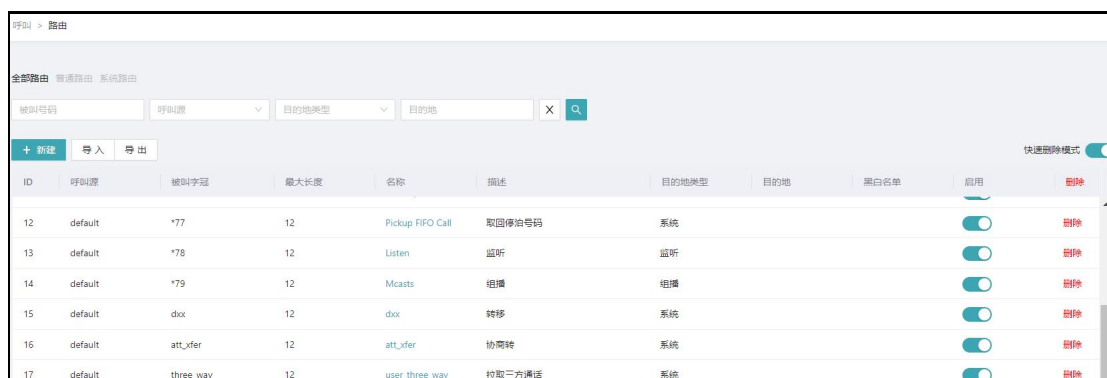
呼叫 > 路由

全部路由 普通路由 系统路由

被叫号码 呼叫源 目的地类型 目的地 X

+ 新建 导入 导出

快速删除模式

| ID | 呼叫源 | 被叫字冠 | 最大长度 | 名称 | 描述 | 目的地类型 | 目的地 | 黑白名单 | 启用 | 删除 |
|---|---|---|---|---|---|---|---|---|---|---|
| 12 | default | *77 | 12 | Pickup FIFO Call | 取回停泊号码 | 系统 | | | | 删除 |
| 13 | default | *78 | 12 | Listen | 监听 | 监听 | | | | 删除 |
| 14 | default | *79 | 12 | Mcasts | 组播 | 组播 | | | | 删除 |
| 15 | default | dxx | 12 | dxx | 转移 | 系统 | | | | 删除 |
| 16 | default | att_xfer | 12 | att_xfer | 协商转 | 系统 | | | | 删除 |
| 17 | default | three way | 12 | user three way | 拉取三方通话 | 系统 | | | | 删除 |